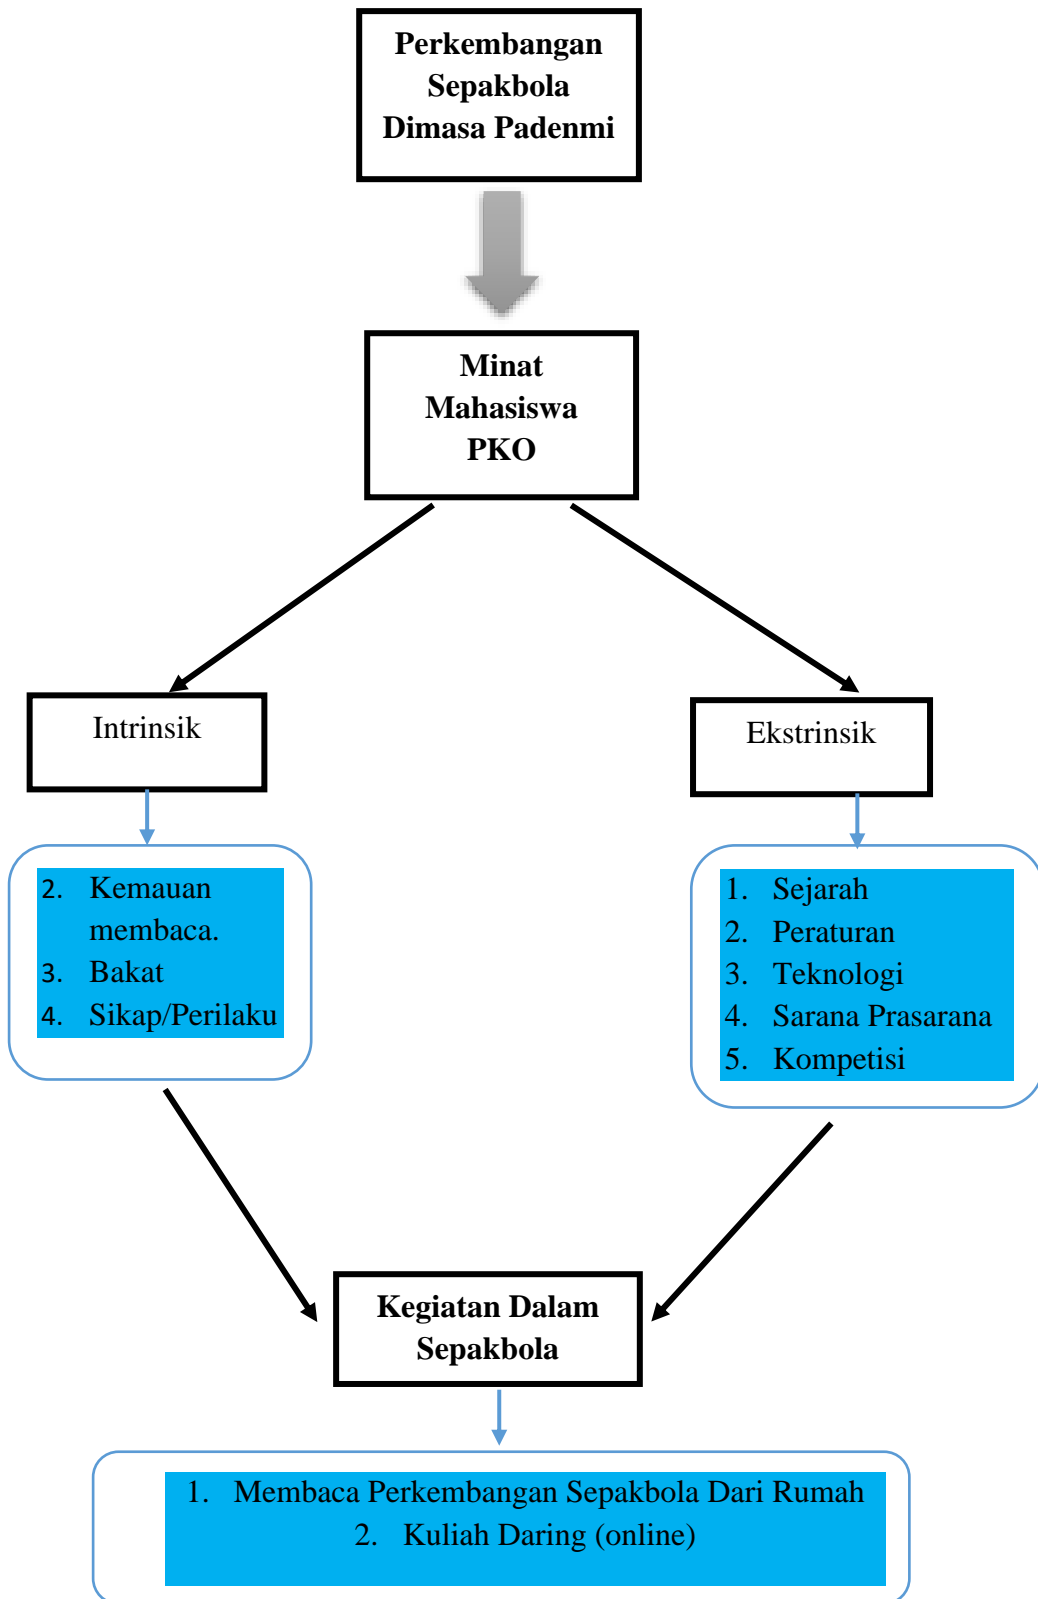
Perkembangan Sepakbola Dimasa Padenmi

Minat Mahasiswa PKO

Intrinsik

2. Kemauan membaca.
3. Bakat
4. Sikap/Perilaku

Ekstrinsik

1. Sejarah
2. Peraturan
3. Teknologi
4. Sarana Prasarana
5. Kompetisi

Kegiatan Dalam Sepakbola

1. Membaca Perkembangan Sepakbola Dari Rumah
2. Kuliah Daring (online)